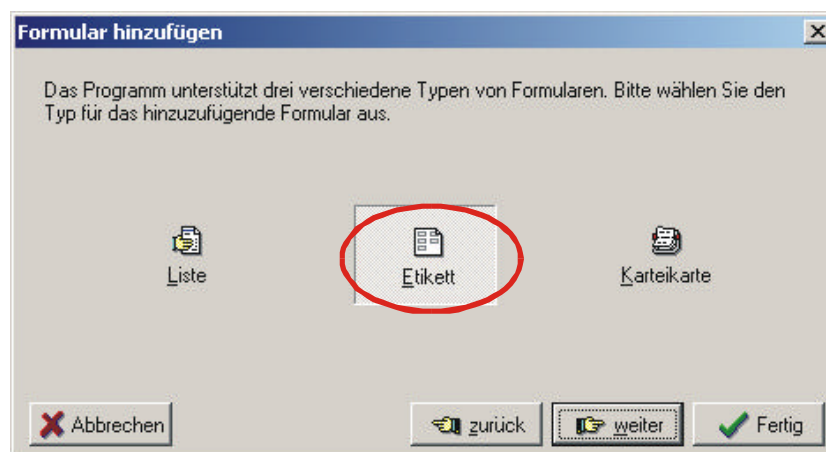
Formular hinzufügen

Das Programm unterstützt drei verschiedene Typen von Formularen. Bitte wählen Sie den Typ für das hinzuzufügende Formular aus.

Liste

Etikett

Karteikarte

Abbrechen

zurück

weiter

Fertig